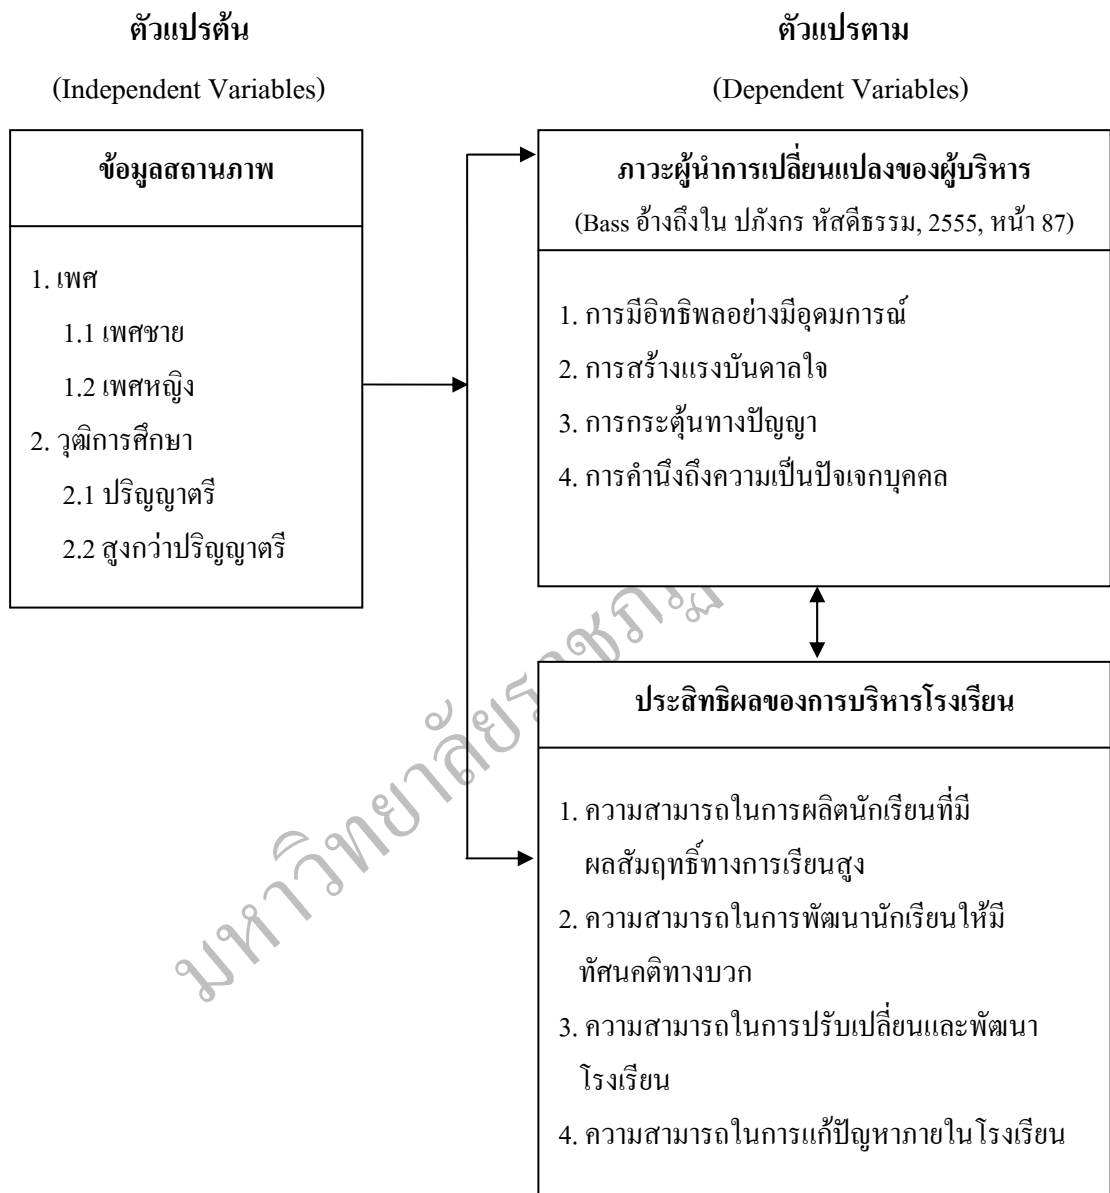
ตัวแปรต้น

(Independent Variables)

ตัวแปรตาม

(Dependent Variables)

ข้อมูลสถานภาพ

1. เพศ
1.1 เพศชาย
1.2 เพศหญิง
2. วุฒิการศึกษา
2.1 ปริญญาตรี
2.2 สูงกว่าปริญญาตรี

ภาวะผู้นำการเปลี่ยนแปลงของผู้บริหาร
(Bass อ้างถึงใน ปกังกร หัสดีธรรม, 2555, หน้า 87)

1. การมีอิทธิพลอย่างมีอุดมการณ์
2. การสร้างแรงบันดาลใจ
3. การกระตุ้นทางปัญญา
4. การคำนึงถึงความเป็นปัจเจกบุคคล

ประสิทธิผลของการบริหารโรงเรียน

1. ความสามารถในการผลิตนักเรียนที่มีผลสัมฤทธิ์ทางการเรียนสูง
2. ความสามารถในการพัฒนานักเรียนให้มีทัศนคติทางบวก
3. ความสามารถในการปรับเปลี่ยนและพัฒนาโรงเรียน
4. ความสามารถในการแก้ปัญหาภายในโรงเรียน

มหาวิทยาลัยราชภัฏ